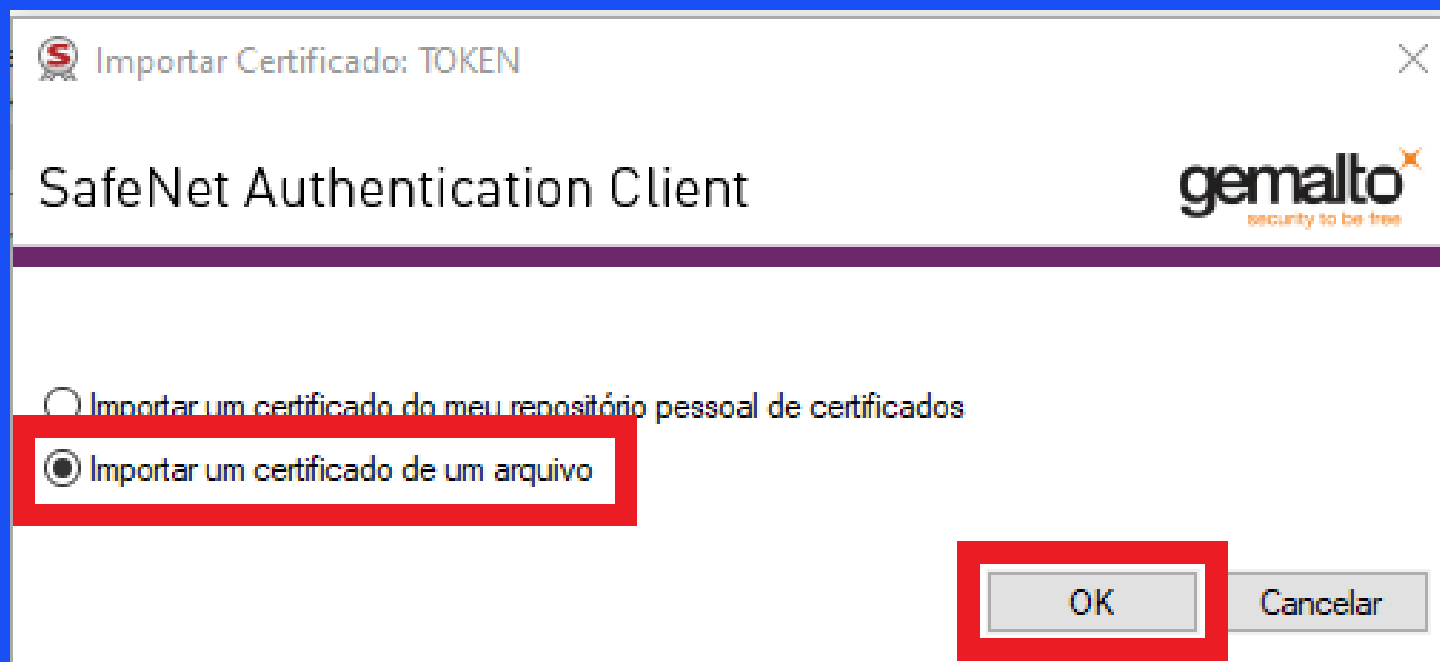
Importar Certificado: TOKEN

SafeNet Authentication Client

gemalto
security to be free

Importar um certificado do meu repositório pessoal de certificados

Importar um certificado de um arquivo

OK

Cancelar